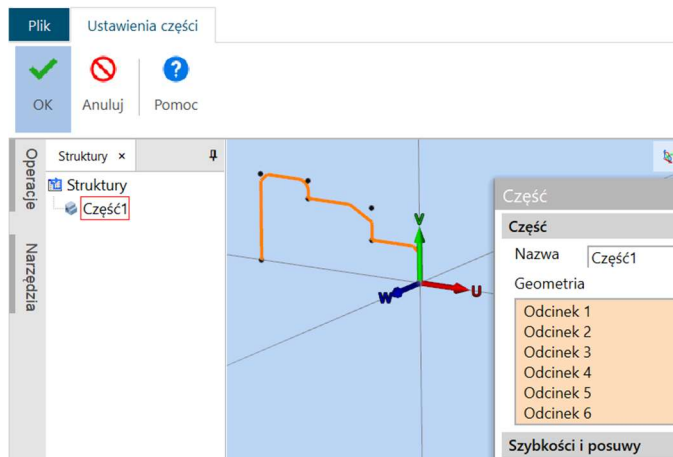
Plik
Ustawienia części

OK
Anuluj
Pomoc

Operacje
Narzędzia

Struktury ×
Struktury
Część1

V
W
U

Część
Część
Nazwa Część1
Geometria
Odcinek 1
Odcinek 2
Odcinek 3
Odcinek 4
Odcinek 5
Odcinek 6
Szybkości i posuwy